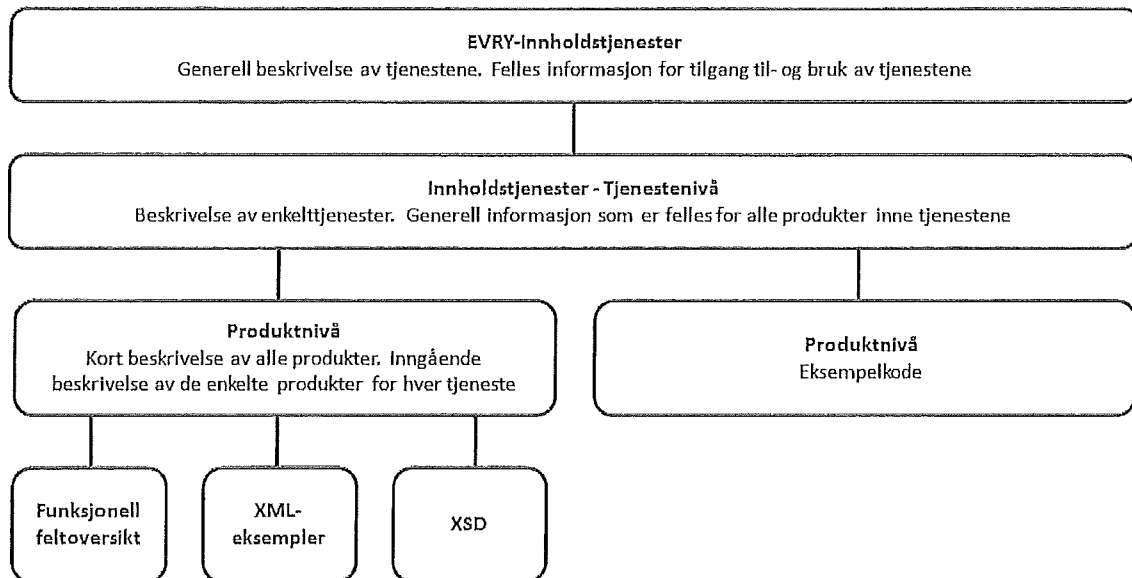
EVRY-Innholdstjenester
Generell beskrivelse av tjenestene. Felles informasjon for tilgang til- og bruk av tjenestene

Innholdstjenester - Tjenestenivå
Beskrivelse av enkelttjenester. Generell informasjon som er felles for alle produkter inne tjenestene

Produktnivå
Kort beskrivelse av alle produkter. Inngående beskrivelse av de enkelte produkter for hver tjeneste

Produktnivå
Eksempelkode

Funksjonell feltoversikt

XML-eksempler

XSD